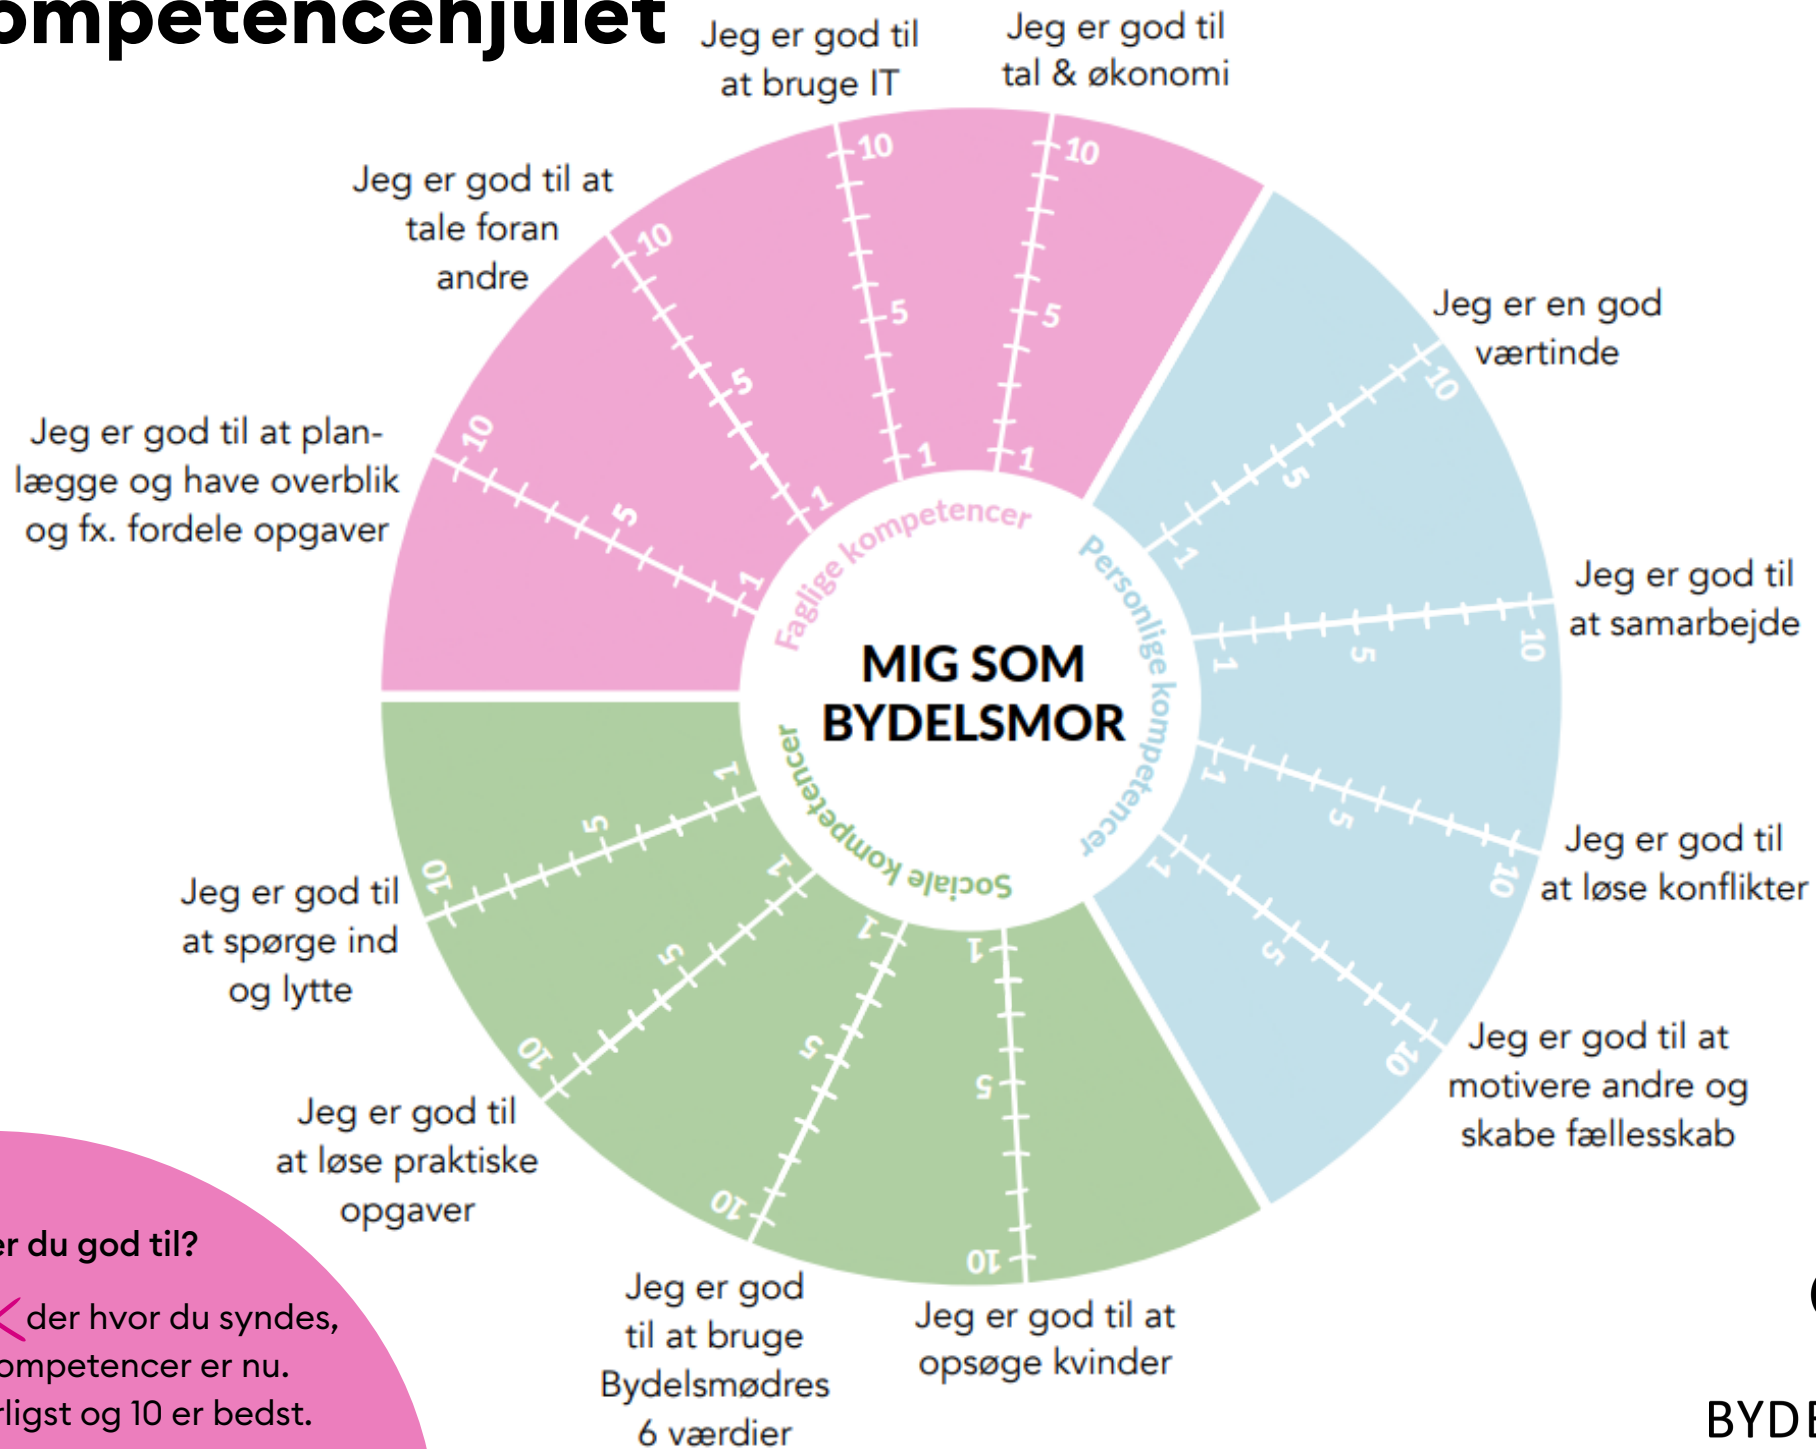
ompetencehjulet

Jeg er god til at bruge IT

Jeg er god til tal & økonomi

Jeg er god til at tale foran andre

Jeg er god til at planlægge og have overblik og fx. fordele opgaver

Jeg er en god værtinde

Jeg er god til at samarbejde

Jeg er god til at løse konflikter

Jeg er god til at motivere andre og skabe fællesskab

Jeg er god til at opsøge kvinder

Jeg er god til at bruge Bydelsmødres 6 værdier

Jeg er god til at løse praktiske opgaver

Jeg er god til at spørge ind og lytte

Faglige kompetencer

Personlige kompetencer

Sociale kompetencer

MIG SOM BYDELSMOR

10 5 1

er du god til?

der hvor du syndes, ompetencer er nu. rligst og 10 er bedst.

BYDE